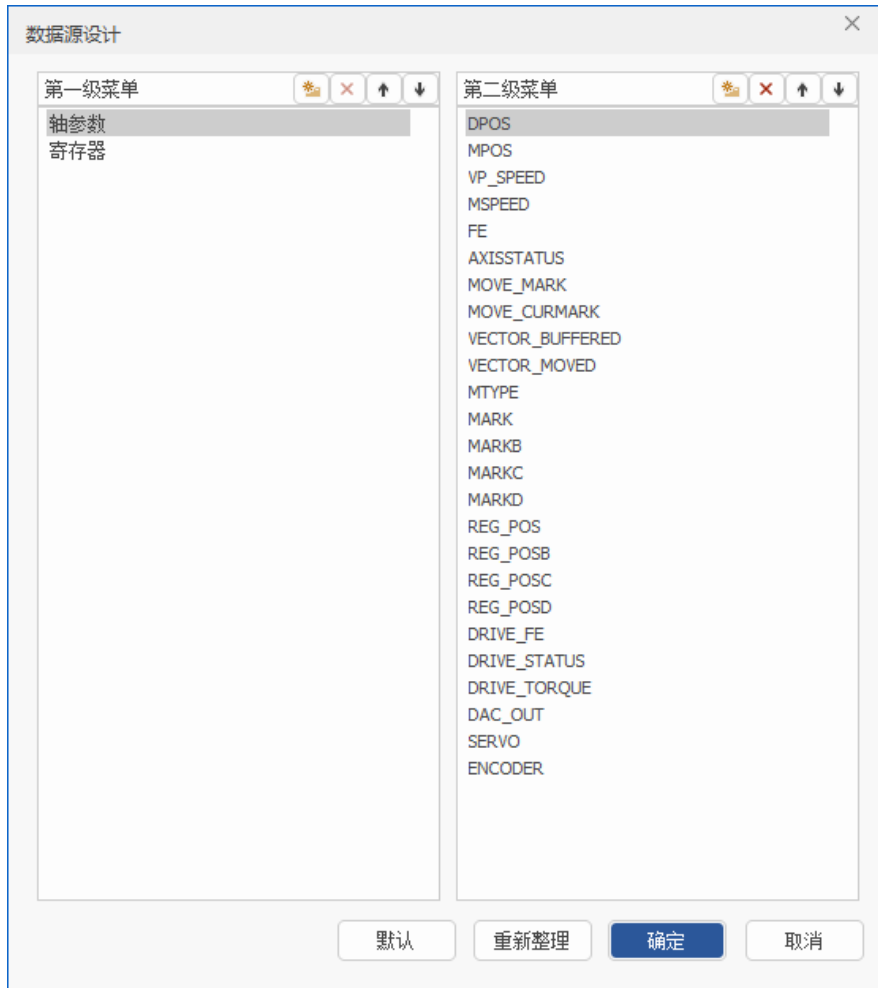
数据源设计

第一级菜单

轴参数
寄存器

第二级菜单

DPOS
MPOS
VP_SPEED
MSPEED
FE
AXISSTATUS
MOVE_MARK
MOVE_CURMARK
VECTOR_BUFFERED
VECTOR_MOVED
MTYPE
MARK
MARKB
MARKC
MARKD
REG_POS
REG_POSB
REG_POSC
REG_POSD
DRIVE_FE
DRIVE_STATUS
DRIVE_TORQUE
DAC_OUT
SERVO
ENCODER

默认
重新整理
确定
取消